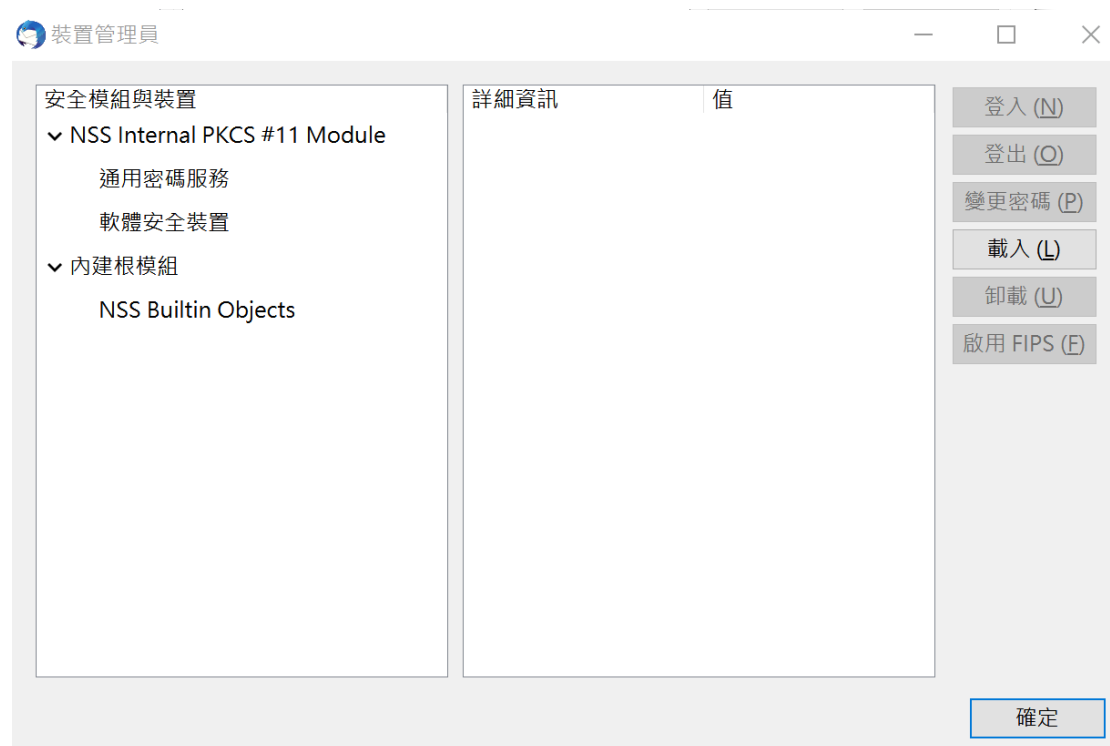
裝置管理員

安全模組與裝置

NSS Internal PKCS #11 Module

通用密碼服務

軟體安全裝置

內建根模組

NSS Builtin Objects

| 詳細資訊 | 值 |
|---|---|

登入 (N)

登出 (O)

變更密碼 (P)

載入 (L)

卸載 (U)

啟用 FIPS (F)

確定